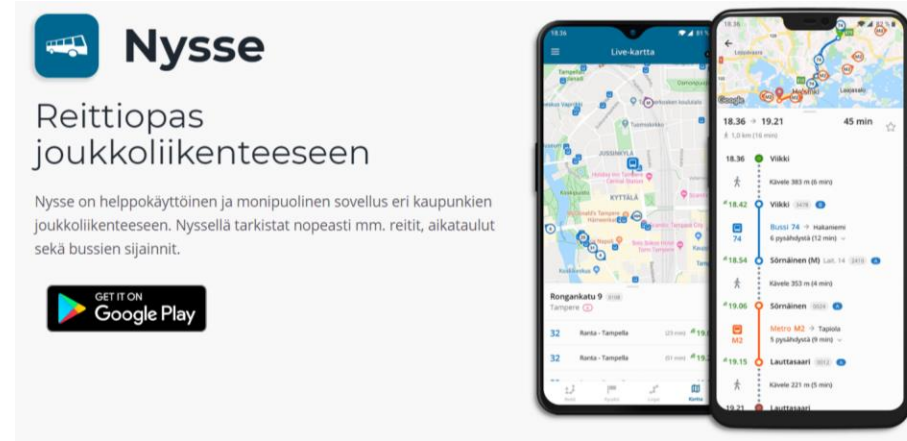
Nysse

Reittiopas joukkoliikenteeseen

Nysse on helppokäyttöinen ja monipuolinen sovellus eri kaupunkien joukkoliikenteeseen. Nyssellä tarkistat nopeasti mm. reitit, aikataulut sekä bussien sijainnit.

GET IT ON
Google Play

18.36
Live-kartta
Tampere
JUSSINKYLÄ
KYTTÄLÄ
Rongankatu 9
Tampere
32 Ranta - Tampella
32 Ranta - Tampella

18.36 → 19.21 45 min
1,9 km (16 min)
18.36 Viikki
Kävele 383 m (6 min)
18.42 Viikki
Bussi 74 → Hakaniemi
6 pysähdystä (12 min)
74
18.54 Sörnäinen (M)
Kävele 353 m (4 min)
19.06 Sörnäinen
Metro M2 → Tapiola
5 pysähdystä (9 min)
M2
19.15 Lauttasaari
Kävele 221 m (5 min)
19.21 Lauttasaari